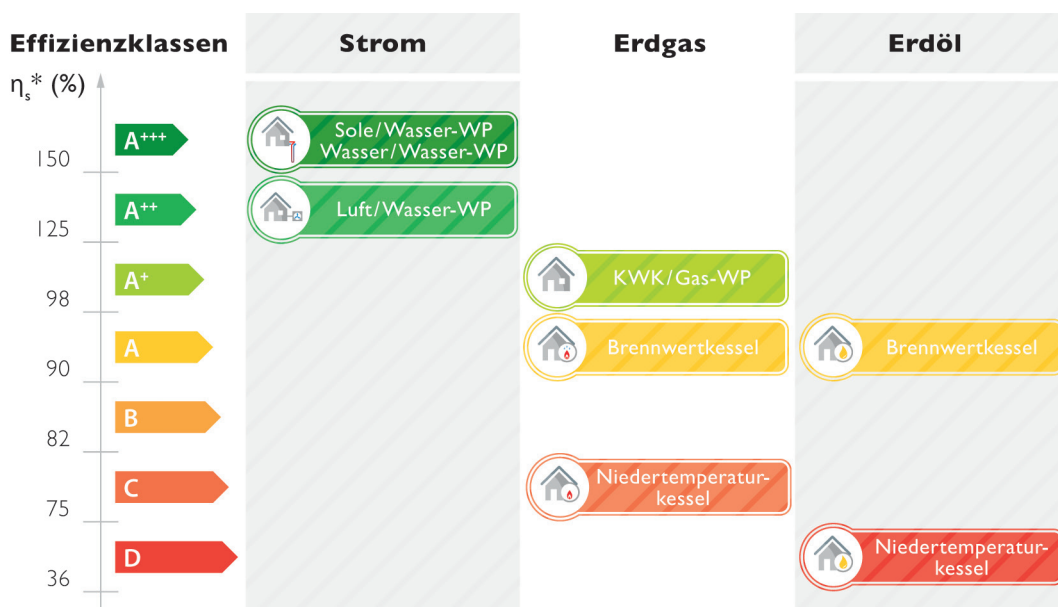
Effizienzklassen

Strom

Erdgas

Erdöl

$\eta_s$* (%)

A+++

150

A++

125

A+

98

A

90

B

82

C

75

D

36

Sole/Wasser-WP
Wasser/Wasser-WP

Luft/Wasser-WP

KWK/Gas-WP

Brennwertkessel

Brennwertkessel

Niedertemperaturkessel

Niedertemperaturkessel